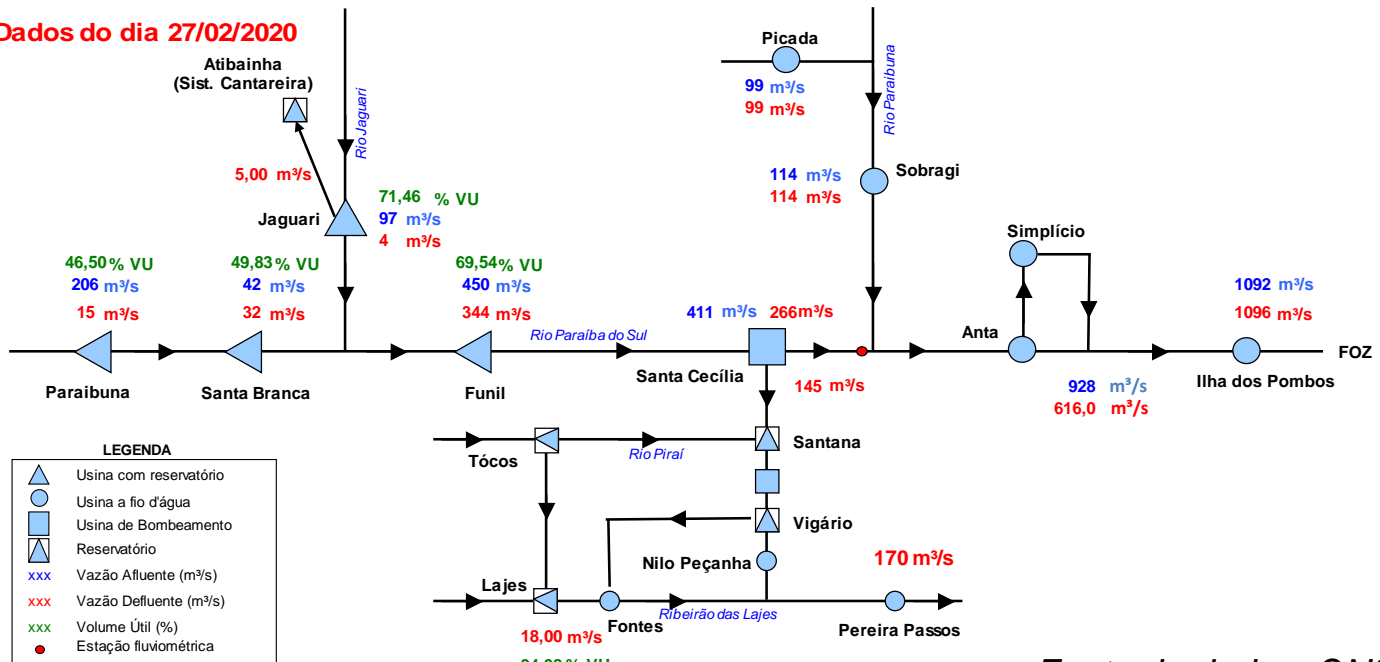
Dados do dia 27/02/2020

Atibainha (Sist. Cantareira)

Rio Jaguari

5,00 m³/s

Jaguari

71,46 % VU
97 m³/s
4 m³/s

Picada
99 m³/s
99 m³/s

Rio Paraibuna

114 m³/s
114 m³/s

Sobragi

Simplício

46,50 % VU
206 m³/s
15 m³/s

49,83 % VU
42 m³/s
32 m³/s

69,54 % VU
450 m³/s
344 m³/s

411 m³/s 266m³/s

1092 m³/s
1096 m³/s

Rio Paraíba do Sul

Anta

FOZ

Paraibuna

Santa Branca

Funil

Santa Cecília

145 m³/s

928 m³/s
616,0 m³/s

Ilha dos Pombos

LEGENDA
Usina com reservatório
Usina a fio d'água
Usina de Bombeamento
Reservatório
xxx Vazão Afluente (m³/s)
xxx Vazão Defluente (m³/s)
xxx Volume Útil (%)
Estação fluviométrica

Tócos

Rio Piraí

Santana

Vigário

Nilo Peçanha

170 m³/s

Lajes

Fontes

Ribeirão das Lajes

Pereira Passos

18,00 m³/s

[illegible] % VU

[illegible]